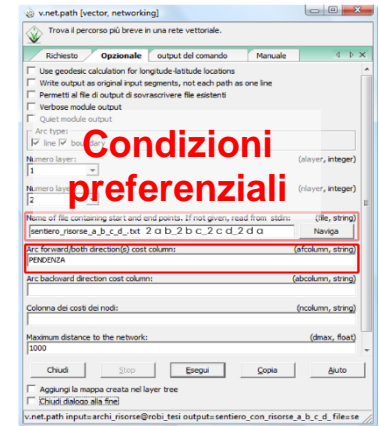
v.net.path [vector, networking]

Trova il percorso più breve in una rete vettoriale.

Richiesto | Opzionale | output del comando | Manuale

Use geodesic calculation for longitude-latitude locations
Write output as original input segments, not each path as one line
Permetti al file di output di sovrascrivere file esistenti
Verbose module output
Quiet module output

Arc type:
line  boundary

Condizioni preferenziali

Numero layer: (alayer, integer)
1

Numero layer: (nlayer, integer)
2

Name of file containing start and end points. If not given, read from stdin: (file, string)
sentiero_risorse_a_b_c_d_.txt 2 a b_2 b c_2 c d_2 d a
Naviga

Arc forward/both direction(s) cost column: (afcolumn, string)
PENDENZA

Arc backward direction cost column: (abcolumn, string)

Colonna dei costi dei nodi: (ncolumn, string)

Maximum distance to the network: (dmax, float)
1000

Chiudi | Stop | Esegui | Copia | Aiuto

Aggiungi la mappa creata nel layer tree
Chiudi dialogo alla fine

v.net.path input=archi_risorse@robi_tesi output=sentiero_con_risorse_a_b_c_d_file=se